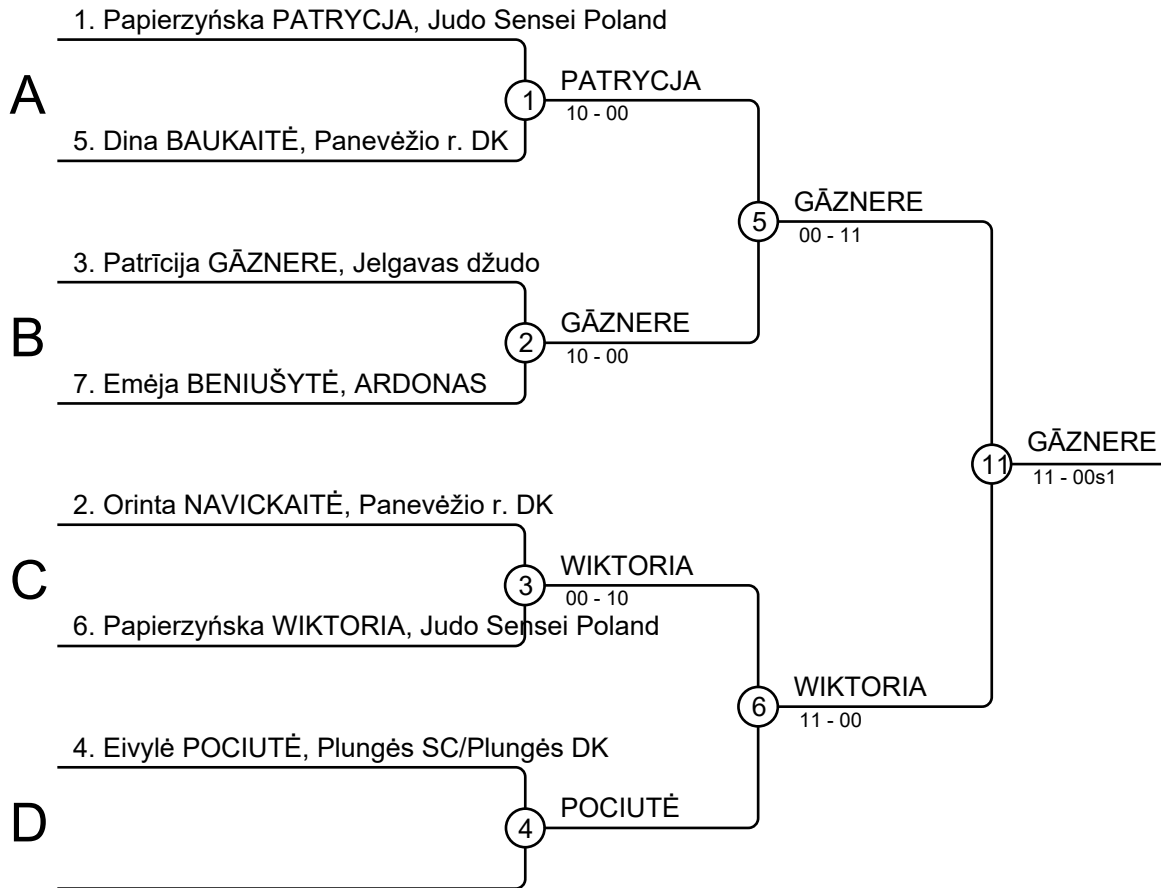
1. Papierzyńska PATRYCJA, Judo Sensei Poland

A

1

PATRYCJA
10 - 00

5. Dina BAUKAITĖ, Panevėžio r. DK

5

GĀZNERE
00 - 11

3. Patrīcija GĀZNERE, Jelgavas džudo

B

2

GĀZNERE
10 - 00

7. Emėja BENIUŠYTĖ, ARDONAS

11

GĀZNERE
11 - 00s1

2. Orinta NAVICKAITĖ, Panevėžio r. DK

C

3

WIKTORIA
00 - 10

6. Papierzyńska WIKTORIA, Judo Sensei Poland

6

WIKTORIA
11 - 00

4. Eivylė POCIUTĖ, Plungės SC/Plungės DK

D

4

POCIUTĖ